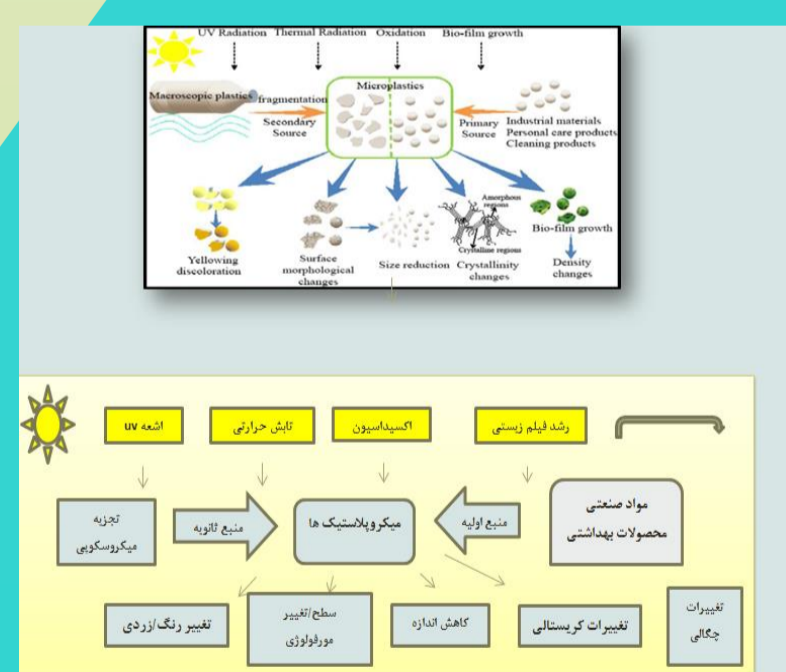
UV Radiation Thermal Radiation Oxidation Bio-film growth

Macroscopic plastics fragmentation Secondary Source

Microplastics

Primary Source Industrial materials Personal care products Cleaning products

Yellowing discoloration

Surface morphological changes

Size reduction

Amorphous regions Crystalline regions Crystallinity changes

Bio-film growth

Density changes

اشعه UV

تابش حرارتی

اکسیداسیون

رشد فیلم زیستی

تجزیه میکروسکوپی

منبع ثانویه

میکروپلاستیک ها

منبع اولیه

مواد صنعتی محصولات بهداشتی

تغییر رنگ/زردی

سطح/تغییر مورفولوژی

کاهش اندازه

تغییرات کریستالی

تغییرات چگالی